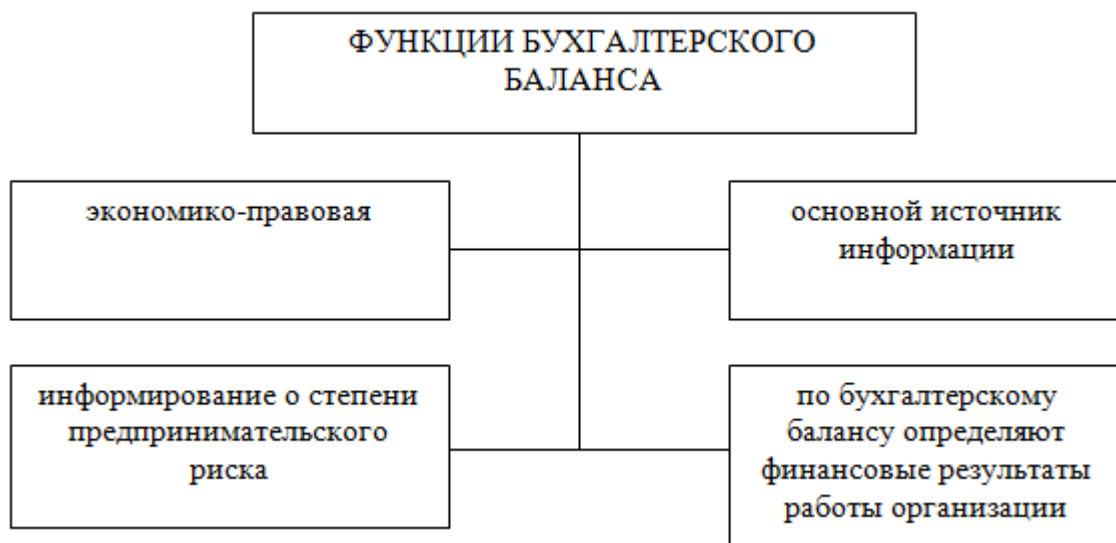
ФУНКЦИИ БУХГАЛТЕРСКОГО БАЛАНСА

экономико-правовая

основной источник информации

информирование о степени предпринимательского риска

по бухгалтерскому балансу определяют финансовые результаты работы организации